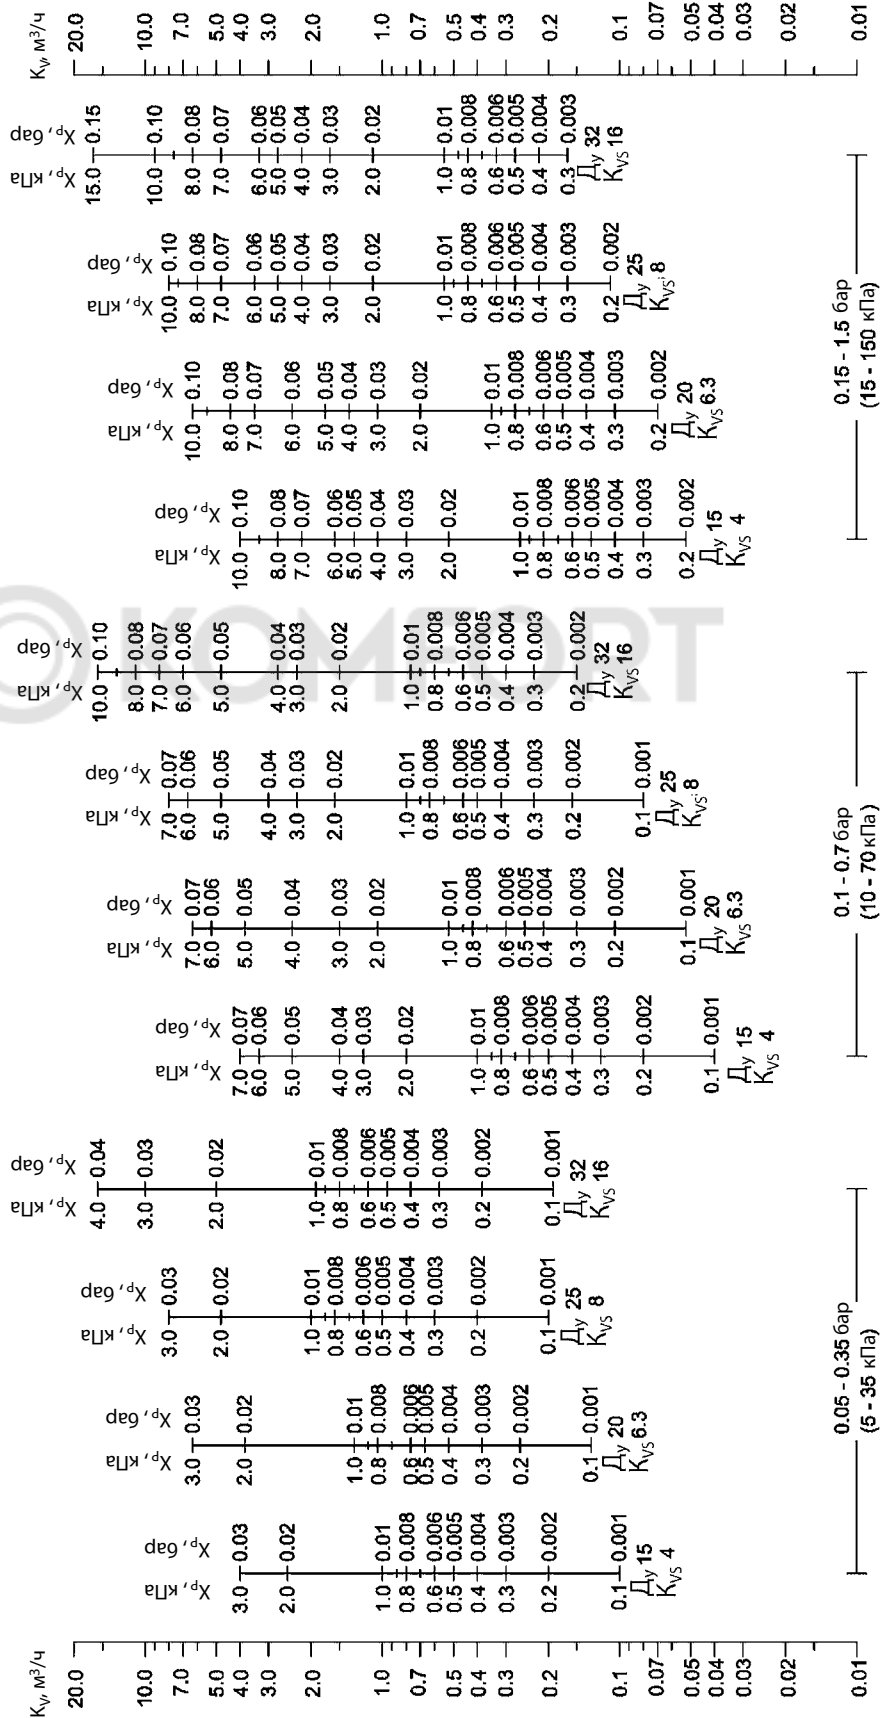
$K_v$, м³/ч
20.0
10.0
7.0
5.0
4.0
3.0
2.0
1.0
0.7
0.5
0.4
0.3
0.2
0.1
0.07
0.05
0.04
0.03
0.02
0.01

$X_p$, кПа
$X_p$, бар
3.0 0.03
2.0 0.02
1.0 0.01
0.8 0.008
0.6 0.006
0.5 0.005
0.4 0.004
0.3 0.003
0.2 0.002
0.1 0.001
Ду 15
$K_{VS}$ 4

$X_p$, кПа
$X_p$, бар
3.0 0.03
2.0 0.02
1.0 0.01
0.8 0.008
0.6 0.006
0.5 0.005
0.4 0.004
0.3 0.003
0.2 0.002
0.1 0.001
Ду 20
$K_{VS}$ 6.3

$X_p$, кПа
$X_p$, бар
3.0 0.03
2.0 0.02
1.0 0.01
0.8 0.008
0.6 0.006
0.5 0.005
0.4 0.004
0.3 0.003
0.2 0.002
0.1 0.001
Ду 25
$K_{VS}$ 8

$X_p$, кПа
$X_p$, бар
4.0 0.04
3.0 0.03
2.0 0.02
1.0 0.01
0.8 0.008
0.6 0.006
0.5 0.005
0.4 0.004
0.3 0.003
0.2 0.002
0.1 0.001
Ду 32
$K_{VS}$ 16

0.05 - 0.35 бар
(5 - 35 кПа)

$X_p$, кПа
$X_p$, бар
7.0 0.07
6.0 0.06
5.0 0.05
4.0 0.04
3.0 0.03
2.0 0.02
1.0 0.01
0.8 0.008
0.6 0.006
0.5 0.005
0.4 0.004
0.3 0.003
0.2 0.002
0.1 0.001
Ду 15
$K_{VS}$ 4

$X_p$, кПа
$X_p$, бар
7.0 0.07
6.0 0.06
5.0 0.05
4.0 0.04
3.0 0.03
2.0 0.02
1.0 0.01
0.8 0.008
0.6 0.006
0.5 0.005
0.4 0.004
0.3 0.003
0.2 0.002
0.1 0.001
Ду 20
$K_{VS}$ 6.3

$X_p$, кПа
$X_p$, бар
7.0 0.07
6.0 0.06
5.0 0.05
4.0 0.04
3.0 0.03
2.0 0.02
1.0 0.01
0.8 0.008
0.6 0.006
0.5 0.005
0.4 0.004
0.3 0.003
0.2 0.002
0.1 0.001
Ду 25
$K_{VS}$ 8

$X_p$, кПа
$X_p$, бар
10.0 0.10
8.0 0.08
7.0 0.07
6.0 0.06
5.0 0.05
4.0 0.04
3.0 0.03
2.0 0.02
1.0 0.01
0.8 0.008
0.6 0.006
0.5 0.005
0.4 0.004
0.3 0.003
0.2 0.002
Ду 32
$K_{VS}$ 16

0.1 - 0.7 бар
(10 - 70 кПа)

$X_p$, кПа
$X_p$, бар
10.0 0.10
8.0 0.08
7.0 0.07
6.0 0.06
5.0 0.05
4.0 0.04
3.0 0.03
2.0 0.02
1.0 0.01
0.8 0.008
0.6 0.006
0.5 0.005
0.4 0.004
0.3 0.003
0.2 0.002
Ду 15
$K_{VS}$ 4

$X_p$, кПа
$X_p$, бар
10.0 0.10
8.0 0.08
7.0 0.07
6.0 0.06
5.0 0.05
4.0 0.04
3.0 0.03
2.0 0.02
1.0 0.01
0.8 0.008
0.6 0.006
0.5 0.005
0.4 0.004
0.3 0.003
0.2 0.002
Ду 20
$K_{VS}$ 6.3

$X_p$, кПа
$X_p$, бар
10.0 0.10
8.0 0.08
7.0 0.07
6.0 0.06
5.0 0.05
4.0 0.04
3.0 0.03
2.0 0.02
1.0 0.01
0.8 0.008
0.6 0.006
0.5 0.005
0.4 0.004
0.3 0.003
0.2 0.002
Ду 25
$K_{VS}$ 8

$X_p$, кПа
$X_p$, бар
15.0 0.15
10.0 0.10
8.0 0.08
7.0 0.07
6.0 0.06
5.0 0.05
4.0 0.04
3.0 0.03
2.0 0.02
1.0 0.01
0.8 0.008
0.6 0.006
0.5 0.005
0.4 0.004
0.3 0.003
Ду 32
$K_{VS}$ 16

0.15 - 1.5 бар
(15 - 150 кПа)

$K_v$, м³/ч
20.0
10.0
7.0
5.0
4.0
3.0
2.0
1.0
0.7
0.5
0.4
0.3
0.2
0.1
0.07
0.05
0.04
0.03
0.02
0.01

KOMFORT